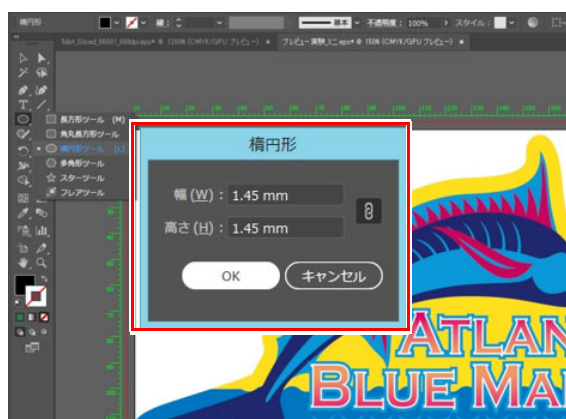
楕円形

線：

基本

不透明度：100%

スタイル：

5dut_Sliced_00001_f00dp.eps* @ 1200% (CMYK/GPU プレビュー)

プレビュー実験_ミニ.eps* @ 150% (CMYK/GPU プレビュー)

長方形ツール (M)

角丸長方形ツール

楕円形ツール (L)

多角形ツール

スターツール

フレアツール

楕円形

幅 (W)：1.45 mm

高さ (H)：1.45 mm

OK

キャンセル

ATLAN

BLUE MA